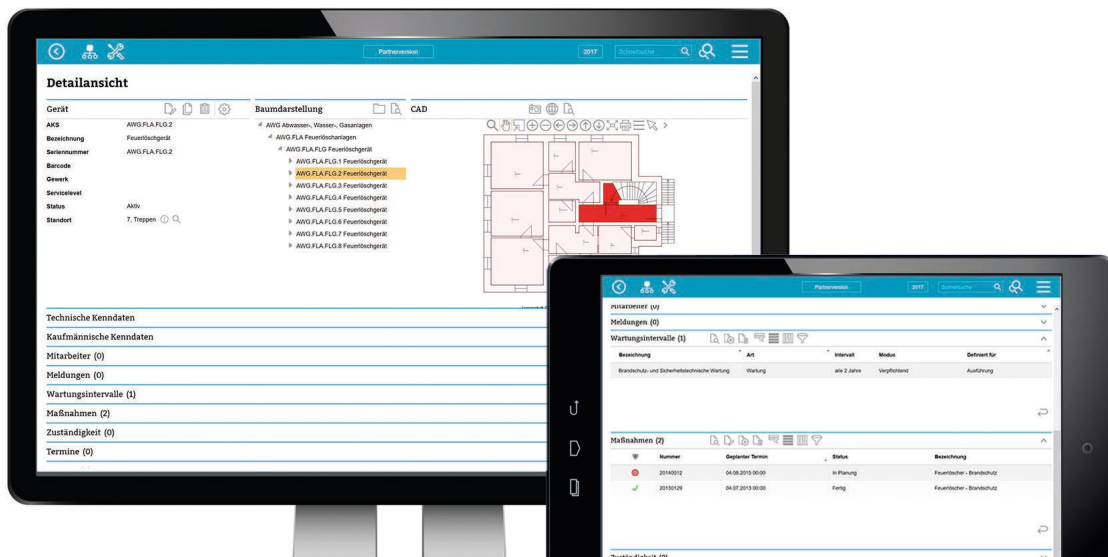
Partnerversion 2017 Schnellsuche

Detailansicht

Gerät

| | |
|---|---|
| AKS | AWG.FLA.FLG.2 |
| Bezeichnung | Feuerlöschgerät |
| Seriennummer | AWG.FLA.FLG.2 |
| Barcode | |
| Gewerk | |
| Servicelevel | |
| Status | Aktiv |
| Standort | 7, Treppen |

Baumdarstellung

AWG Abwasser-, Wasser-, Gasanlagen
AWG.FLA Feuerlöschanlagen
AWG.FLA.FLG Feuerlöschgerät
AWG.FLA.FLG.1 Feuerlöschgerät
AWG.FLA.FLG.2 Feuerlöschgerät
AWG.FLA.FLG.3 Feuerlöschgerät
AWG.FLA.FLG.4 Feuerlöschgerät
AWG.FLA.FLG.5 Feuerlöschgerät
AWG.FLA.FLG.6 Feuerlöschgerät
AWG.FLA.FLG.7 Feuerlöschgerät
AWG.FLA.FLG.8 Feuerlöschgerät

CAD

Technische Kenndaten
Kaufmännische Kenndaten
Mitarbeiter (0)
Meldungen (0)
Wartungsintervalle (1)
Maßnahmen (2)
Zuständigkeit (0)
Termine (0)

Partnerversion 2017 Schnellsuche

Mitarbeiter (0)
Meldungen (0)
Wartungsintervalle (1)

| Bezeichnung | Art | Intervall | Modus | Definiert für |
|---|---|---|---|---|
| Brandschutz- und Sicherheitstechnische Wartung | Wartung | alle 2 Jahre | Verpflichtend | Ausführung |

Maßnahmen (2)

| | Nummer | Geplanter Termin | Status | Bezeichnung |
|---|---|---|---|---|
| | 20140312 | 04.08.2015 00:00 | In Planung | Feuerlöscher - Brandschutz |
| | 20130129 | 04.07.2013 00:00 | Fertig | Feuerlöscher - Brandschutz |

Zuständigkeit (0)